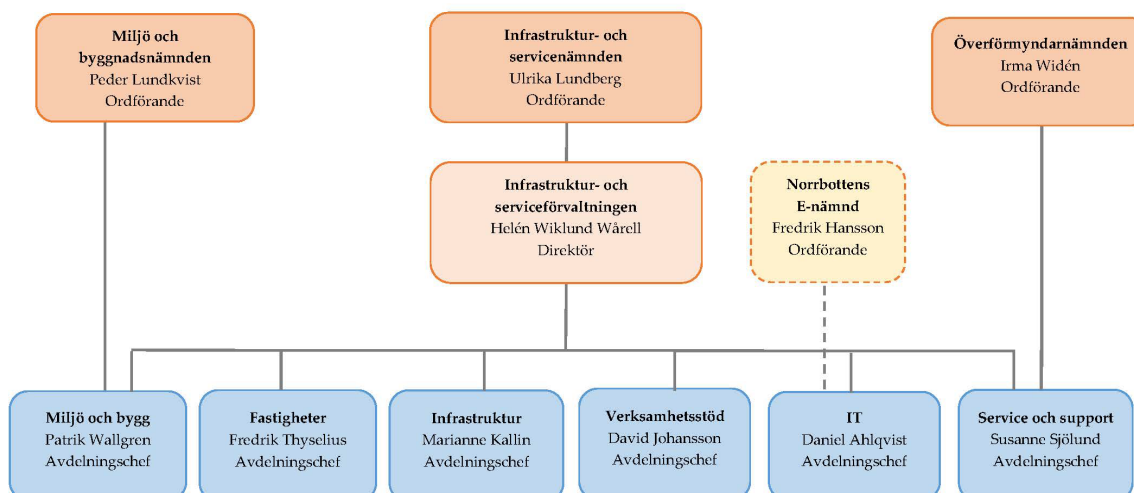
Miljö och byggnadsnämnden
Peder Lundkvist
Ordförande

Infrastruktur- och servicenämnden
Ulrika Lundberg
Ordförande

Överförmyndarnämnden
Irma Widén
Ordförande

Infrastruktur- och serviceförvaltningen
Helén Wiklund Wårell
Direktör

Norrbottens E-nämnd
Fredrik Hansson
Ordförande

Miljö och bygg
Patrik Wallgren
Avdelningschef

Fastigheter
Fredrik Thyselius
Avdelningschef

Infrastruktur
Marianne Kallin
Avdelningschef

Verksamhetsstöd
David Johansson
Avdelningschef

IT
Daniel Ahlqvist
Avdelningschef

Service och support
Susanne Sjölund
Avdelningschef